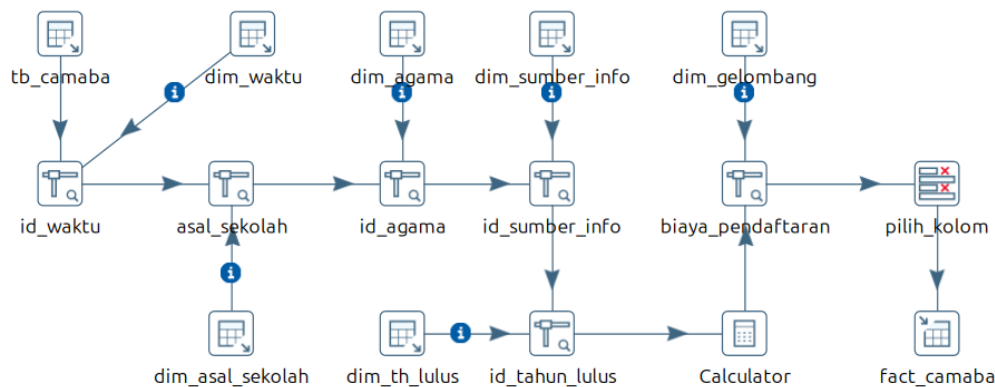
tb_camaba
dim_waktu
dim_agama
dim_sumber_info
dim_gelombang
id_waktu
asal_sekolah
id_agama
id_sumber_info
biaya_pendaftaran
pilih_kolom
dim_asal_sekolah
dim_th_lulus
id_tahun_lulus
Calculator
fact_camaba